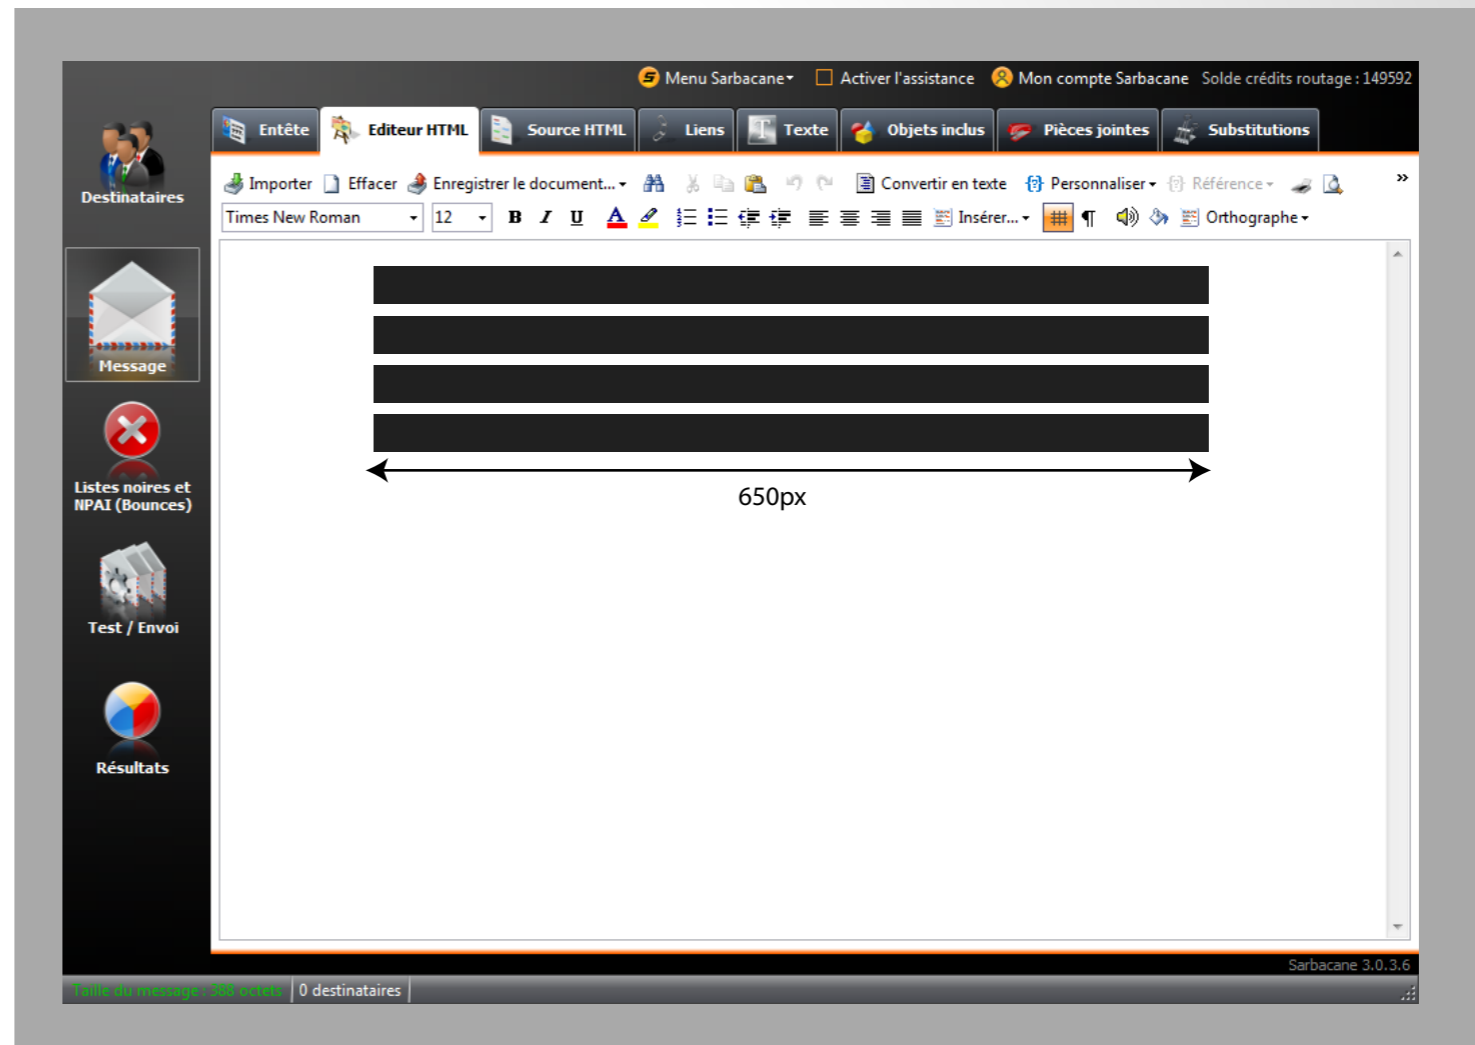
Menu Sarbacane ▾ Activer l'assistance Mon compte Sarbacane Solde crédits routage : 149592

Destinataires

Entête Editeur HTML Source HTML Liens Texte Objets inclus Pièces jointes Substitutions

Importer Effacer Enregistrer le document... ▾ Convertir en texte Personnaliser ▾ Référence ▾ »

Times New Roman 12 B I U Insérer... ▾ Orthographe ▾

Message

Listes noires et NPAI (Bounces)

Test / Envoi

Résultats

650px

Sarbacane 3.0.3.6

Taille du message : 388 octets 0 destinataires